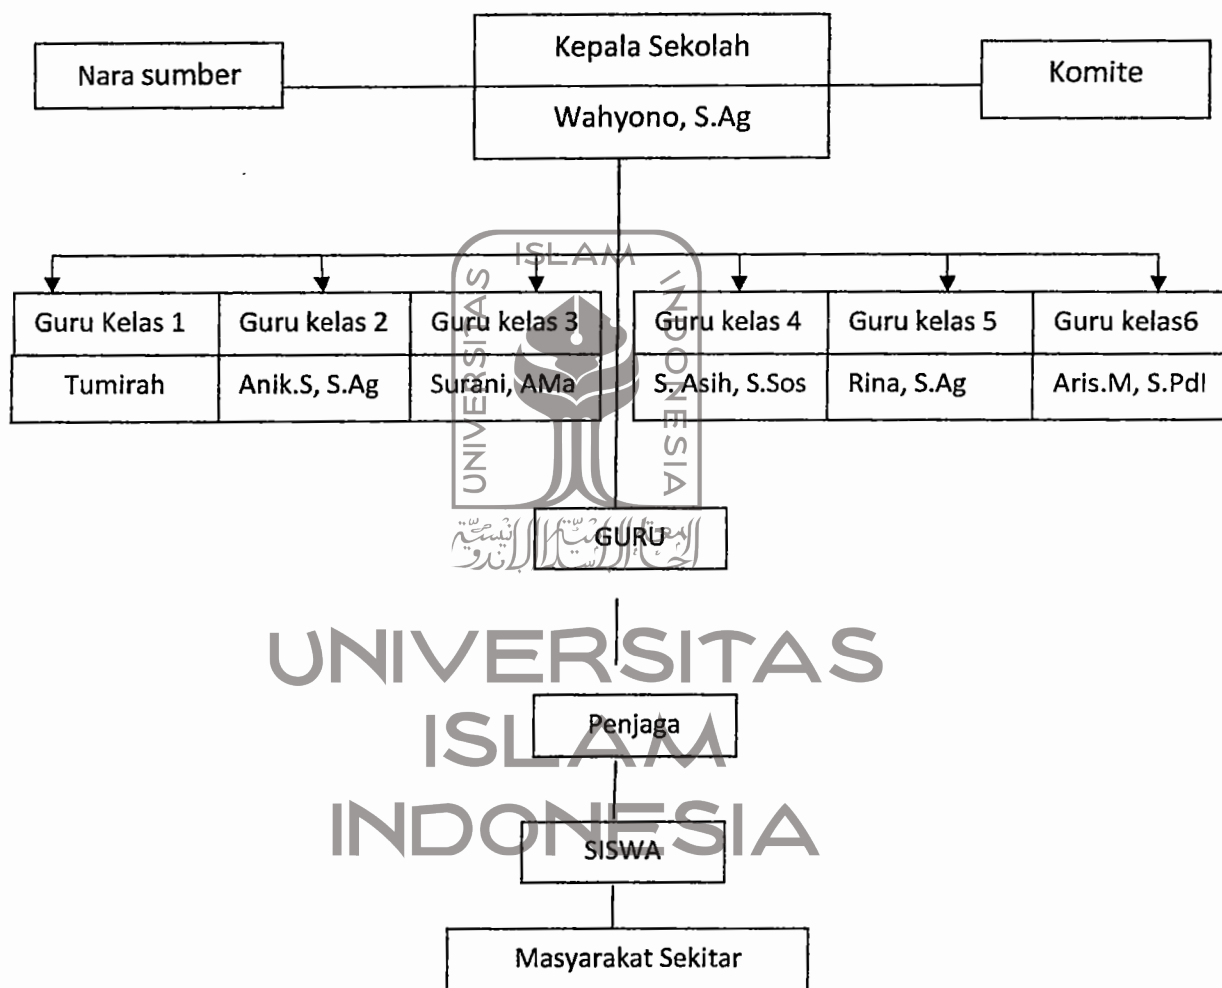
Nara sumber

Kepala Sekolah
Wahyono, S.Ag

Komite

| Guru Kelas 1 | Guru kelas 2 | Guru kelas 3 |
|---|---|---|
| Tumirah | Anik.S, S.Ag | Surani, AMa |

| Guru kelas 4 | Guru kelas 5 | Guru kelas6 |
|---|---|---|
| S. Asih, S.Sos | Rina, S.Ag | Aris.M, S.Pdl |

ISLAM UNIVERSITAS INDONESIA

GURU

UNIVERSITAS ISLAM INDONESIA

Penjaga

SISWA

Masyarakat Sekitar